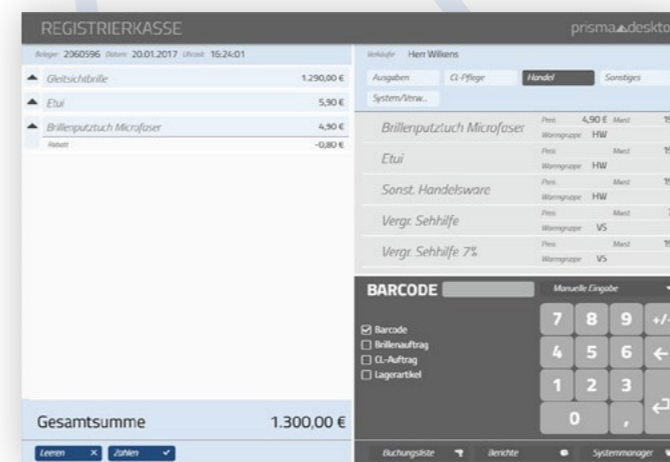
REGISTRIERKASSE

prisma desktop

Beleg: 2360596 Datum: 20.01.2017 Uhrzeit: 15:24:01

Gleitsichtbrille 1.290,00 €

Etui 5,90 €

Brillenputztuch Microfaser 4,90 €

Rabatt -0,80 €

Gesamtsumme 1.300,00 €

Leeren ✕ Zahlen ✓

Verkäufer Herr Wilkens

Ausgaben CL-Pflege Handel Sonstiges

System/Verw...

| | | |
|---|---|---|
| Brillenputztuch Microfaser | Preis 4,90 € Warengruppe HW | Mwst 19 |
| Etui | Preis Warengruppe HW | Mwst 19 |
| Sonst. Handelsware | Preis Warengruppe HW | Mwst 19 |
| Vergr. Sehhilfe | Preis Warengruppe VS | Mwst 7 |
| Vergr. Sehhilfe 7% | Preis Warengruppe VS | Mwst 19 |

BARCODE

Manuelle Eingabe

☑ Barcode
☐ Brillenauftrag
☐ CL-Auftrag
☐ Lagerartikel

7 8 9 +/-
4 5 6 ←
1 2 3
0 ,

Buchungsliste Berichte Systemmanager